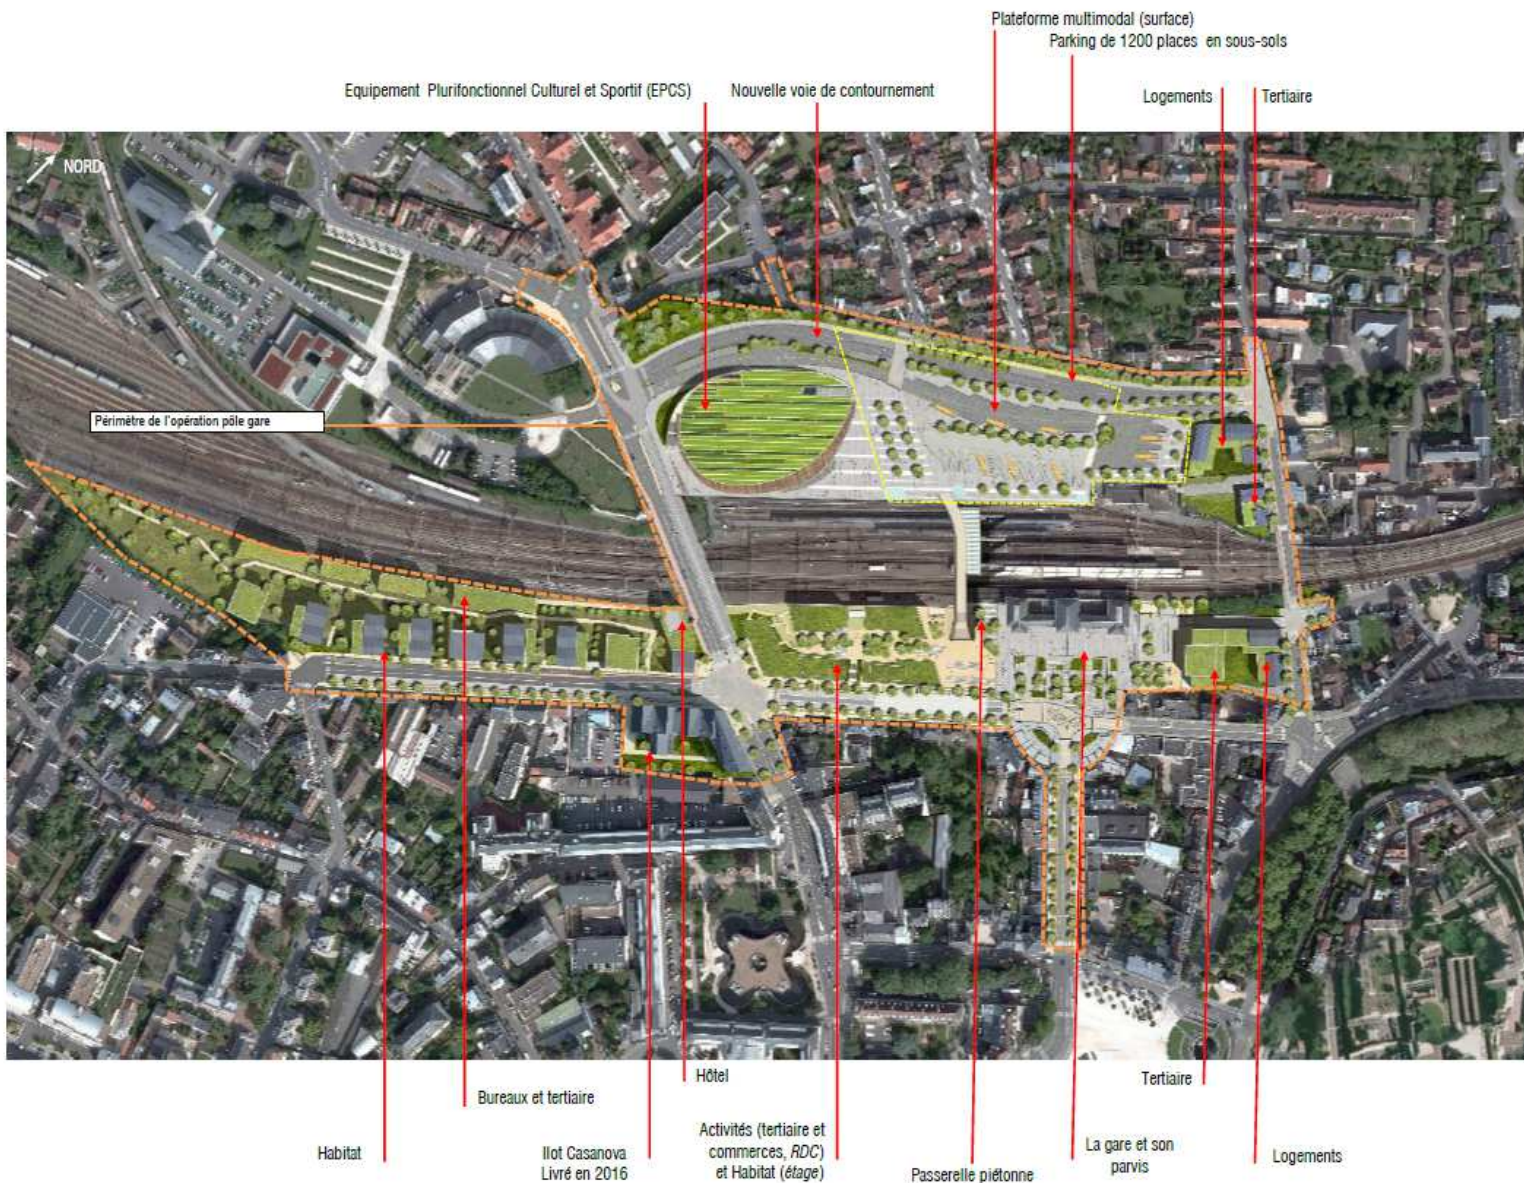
Plateforme multimodal (surface)
Parking de 1200 places en sous-sols

Equipement Plurifonctionnel Culturel et Sportif (EPCS)

Nouvelle voie de contournement

Logements

Tertiaire

NORD

Périmètre de l'opération pôle gare

Hôtel

Bureaux et tertiaire

Tertiaire

Activités (tertiaire et commerces, RDC) et Habitat (étage)

Habitat

Ilot Casanova Livré en 2016

La gare et son parvis

Logements

Passerelle piétonne